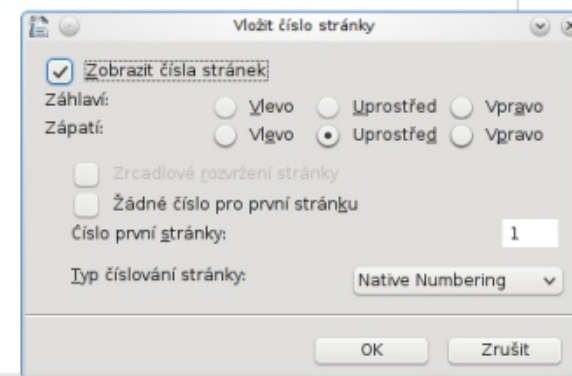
Vložit číslo stránky

Zobrazit čísla stránek

Záhlaví: Vlevo Uprostřed Vpravo

Zápatí: Vlevo Uprostřed Vpravo

Zrcadlové rozvržení stránky

Žádné číslo pro první stránku

Číslo první stránky: 1

Typ číslování stránky: Native Numbering

OK Zrušit